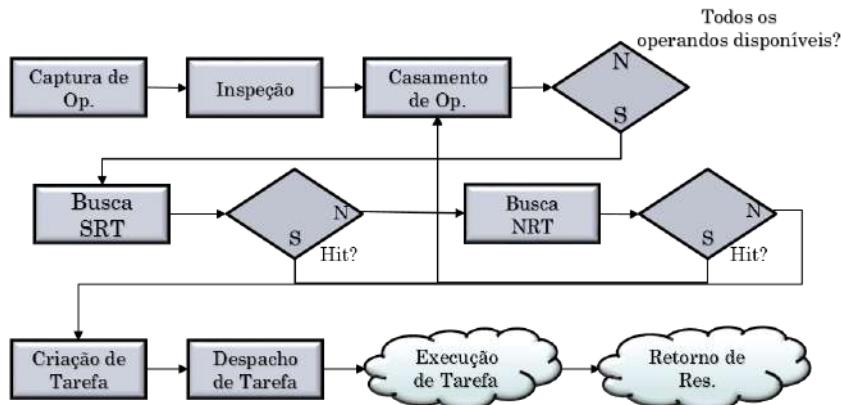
Todos os operandos disponíveis?

Captura de Op.

Inspeção

Casamento de Op.

N

S

Busca SRT

N

S

Hit?

Busca NRT

N

S

Hit?

Criação de Tarefa

Despacho de Tarefa

Execução de Tarefa

Retorno de Res.